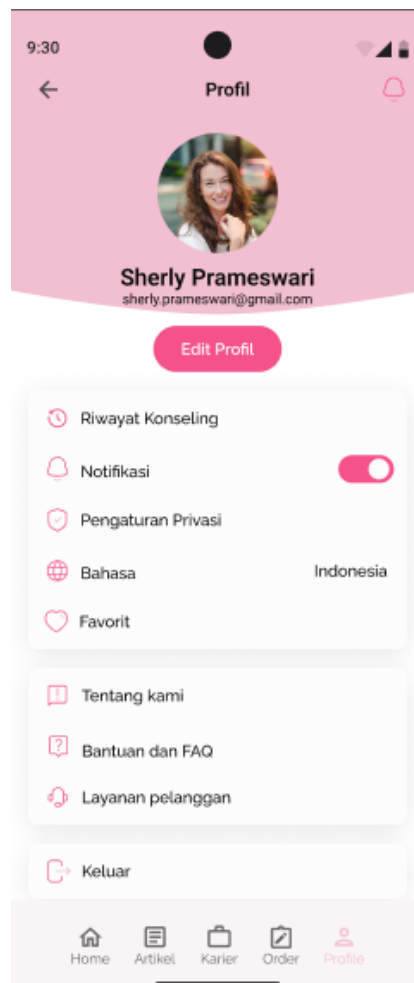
9:30

Profil

Sherly Prameswari
sherly.prameswari@gmail.com

Edit Profil

Riwayat Konseling

Notifikasi

Pengaturan Privasi

Bahasa Indonesia

Favorit

Tentang kami

Bantuan dan FAQ

Layanan pelanggan

Keluar

Home Artikel Karier Order Profile